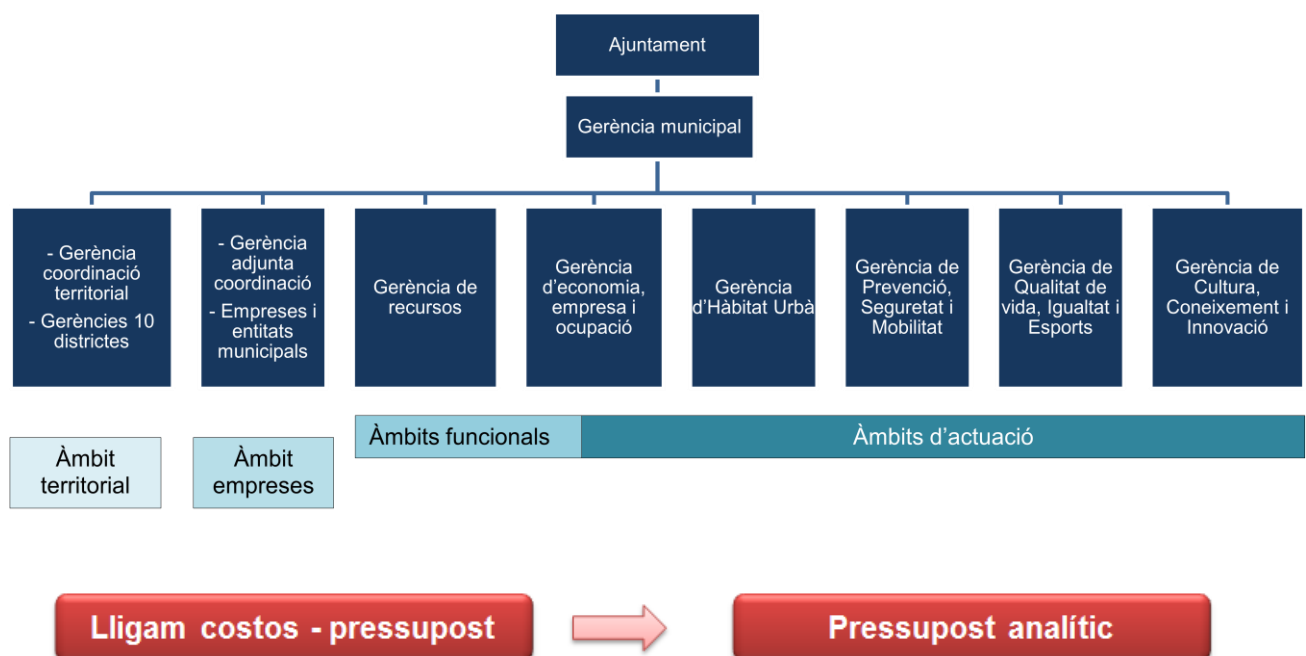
Ajuntament

Gerència municipal

- Gerència coordinació territorial
- Gerències 10 districtes

- Gerència adjunta coordinació
- Empreses i entitats municipals

Gerència de recursos

Gerència d'economia, empresa i ocupació

Gerència d'Hàbitat Urbà

Gerència de Prevenció, Seguretat i Mobilitat

Gerència de Qualitat de vida, Igualtat i Esports

Gerència de Cultura, Coneixement i Innovació

Àmbit territorial

Àmbit empreses

Àmbits funcionals

Àmbits d'actuació

Lligam costos - pressupost

Pressupost analític